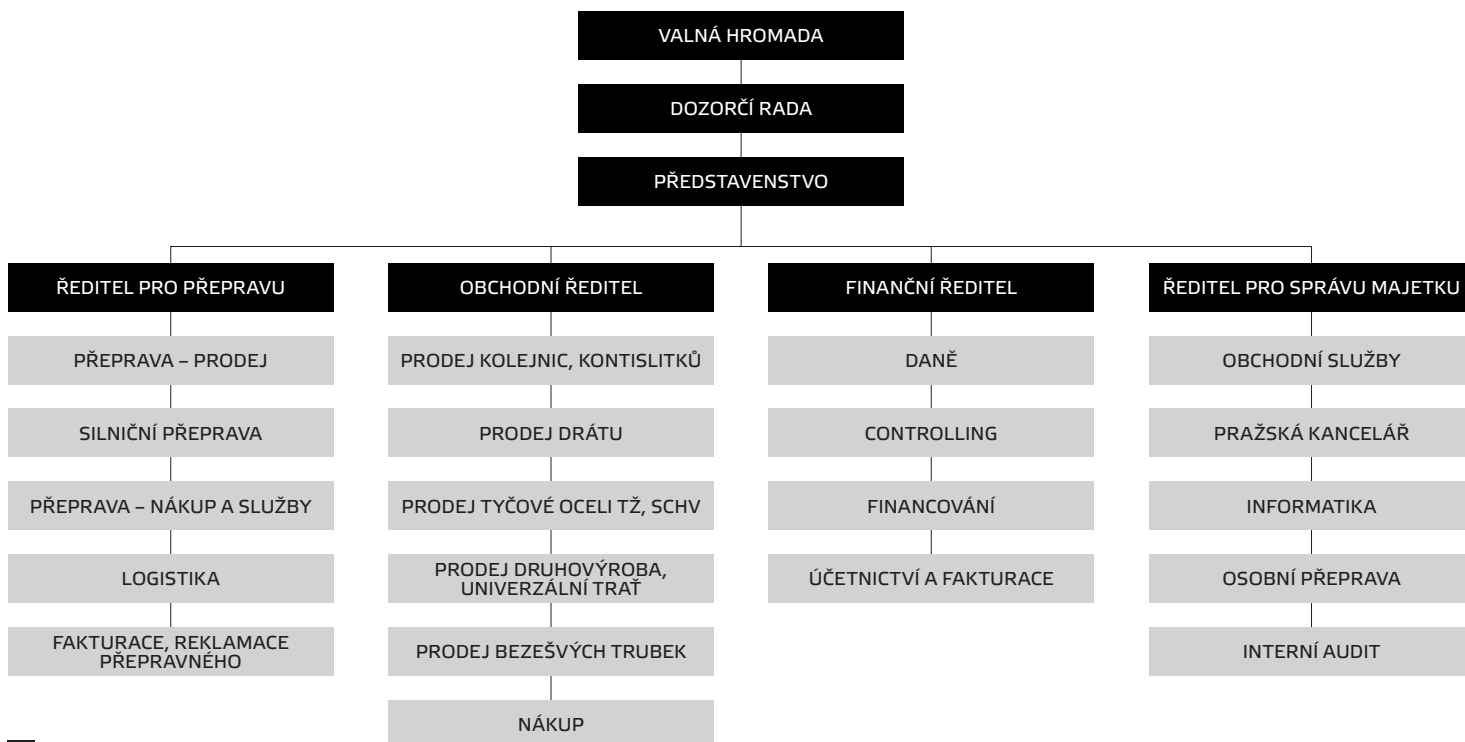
VALNÁ HROMADA

DOZORČÍ RADA

PŘEDSTAVENSTVO

ŘEDITEL PRO PŘEPRAVU

PŘEPRAVA – PRODEJ

SILNIČNÍ PŘEPRAVA

PŘEPRAVA – NÁKUP A SLUŽBY

LOGISTIKA

FAKTURACE, REKLAMACE PŘEPRAVNÉHO

OBCHODNÍ ŘEDITEL

PRODEJ KOLEJNIC, KONTISLITKŮ

PRODEJ DRÁTU

PRODEJ TYČOVÉ OCELI TŽ, SCHV

PRODEJ DRUHOVÝROBA, UNIVERZÁLNÍ TRAŤ

PRODEJ BEZEŠVÝCH TRUBEK

NÁKUP

FINANČNÍ ŘEDITEL

DANĚ

CONTROLLING

FINANCOVÁNÍ

ÚČETNICTVÍ A FAKTURACE

ŘEDITEL PRO SPRÁVU MAJETKU

OBCHODNÍ SLUŽBY

PRAŽSKÁ KANCELÁŘ

INFORMATIKA

OSOBNÍ PŘEPRAVA

INTERNÍ AUDIT